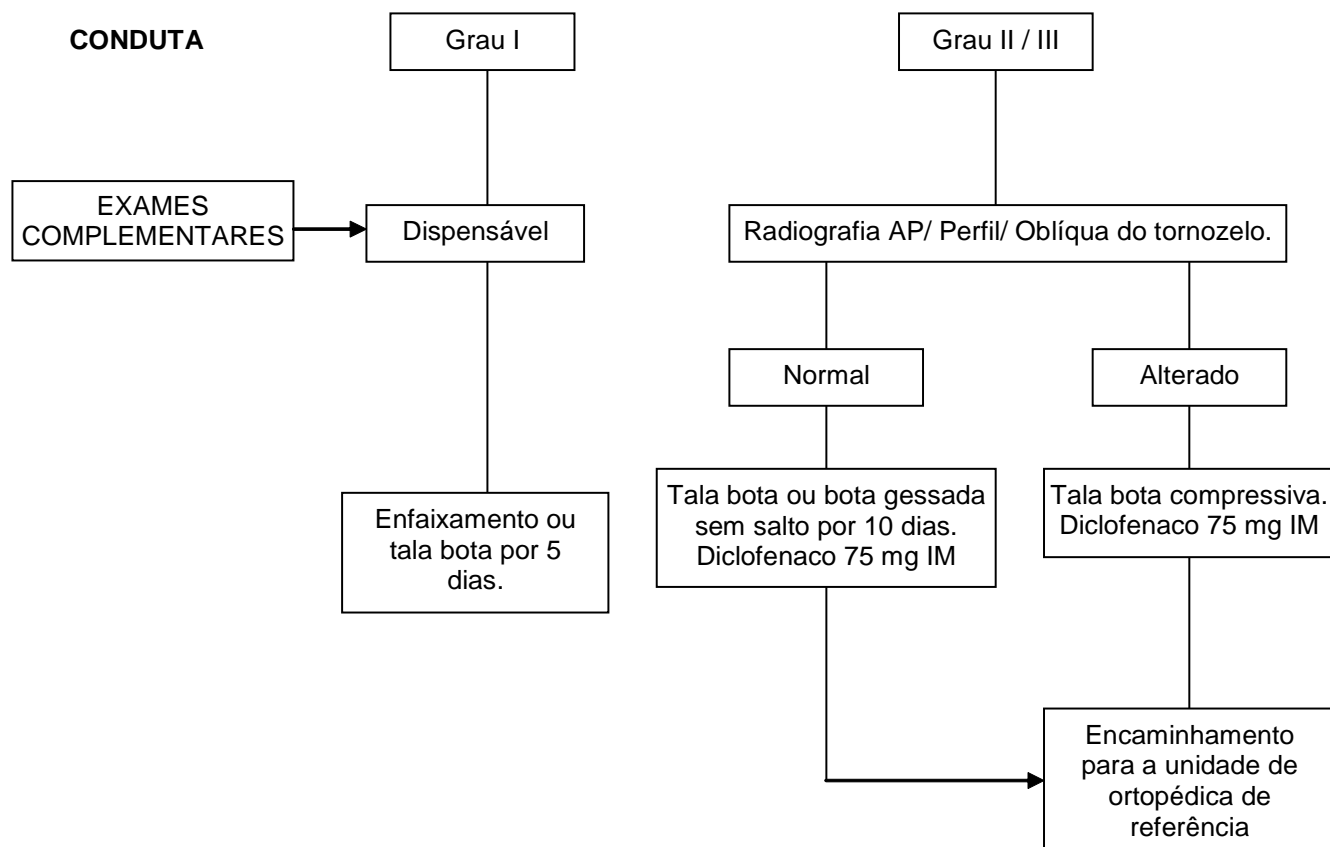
CONDUTA

Grau I

Grau II / III

EXAMES COMPLEMENTARES

Dispensável

Radiografia AP/ Perfil/ Oblíqua do tornozelo.

Normal

Alterado

Enfaixamento ou tala bota por 5 dias.

Tala bota ou bota gessada sem salto por 10 dias. Diclofenaco 75 mg IM

Tala bota compressiva. Diclofenaco 75 mg IM

Encaminhamento para a unidade de ortopédica de referência